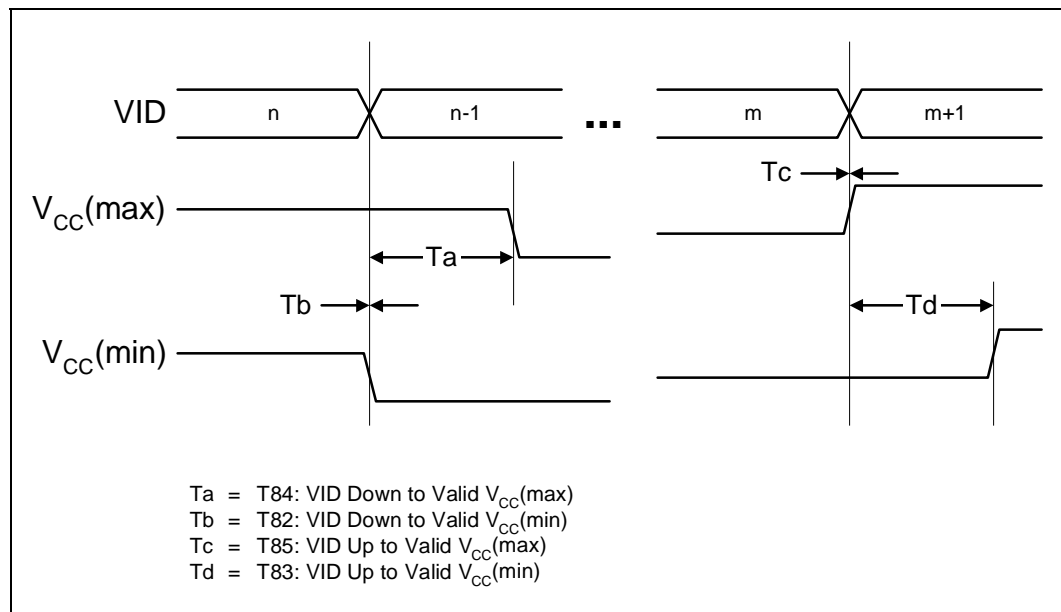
VID

n

n-1

...

m

m+1

Tc

$V_{CC}$(max)

Ta

Tb

Td

$V_{CC}$(min)

Ta = T84: VID Down to Valid $V_{CC}$(max)
Tb = T82: VID Down to Valid $V_{CC}$(min)
Tc = T85: VID Up to Valid $V_{CC}$(max)
Td = T83: VID Up to Valid $V_{CC}$(min)